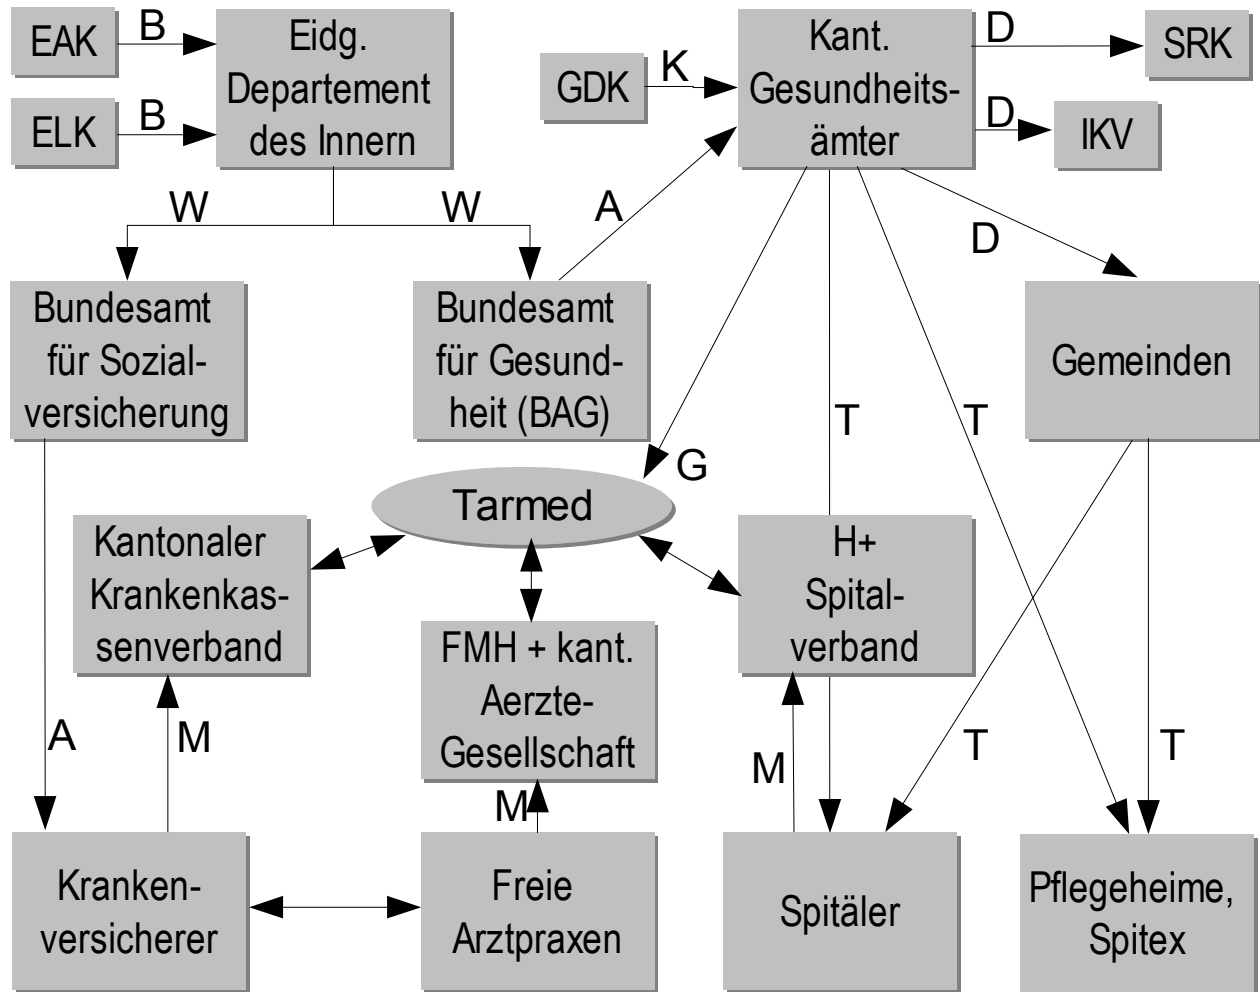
EAK
B
Eidg. Departement des Innern
ELK
B
GDK
K
Kant. Gesundheitsämter
D
SRK
D
IKV
W
W
A
D
Bundesamt für Sozialversicherung
Bundesamt für Gesundheit (BAG)
Gemeinden
T
T
G
Tarmed
Kantonaler Krankenkassenverband
H+ Spitalverband
FMH + kant. Aerzte-Gesellschaft
A
M
M
T
T
M
Krankenversicherer
Freie Arztpraxen
Spitäler
Pflegeheime, Spitex